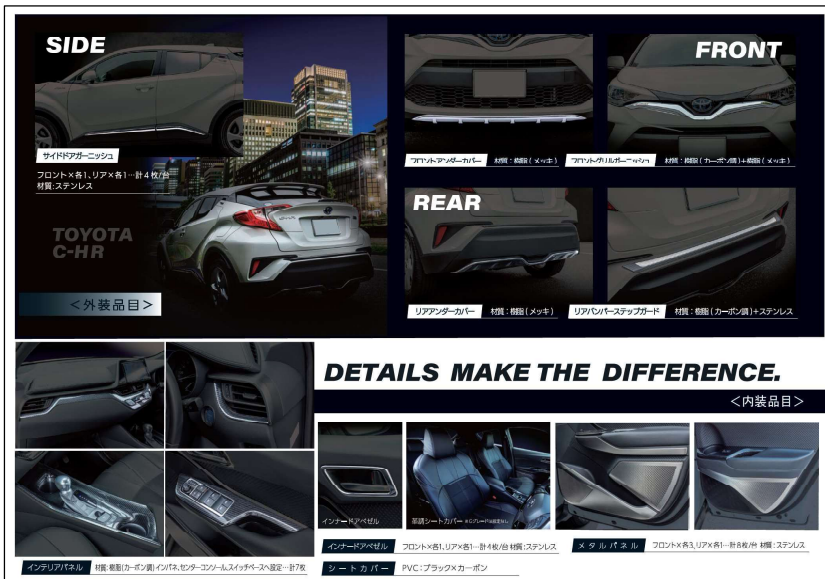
SIDE

サイドドアガーニッシュ

フロント×各1、リア×各1…計4枚/台
材質:ステンレス

TOYOTA
C-HR

<外装品目>

FRONT

フロントアンダーカバー　材質:樹脂(メッキ)

フロントグリルガーニッシュ　材質:樹脂(カーボン調)+樹脂(メッキ)

REAR

リアアンダーカバー　材質:樹脂(メッキ)

リアバンパーステップガード　材質:樹脂(カーボン調)+ステンレス

DETAILS MAKE THE DIFFERENCE.

<内装品目>

インテリアパネル　材質:樹脂(カーボン調)インパネ、センターコンソール、スイッチベースへ設定…計7枚

インナードアベゼル

インナードアベゼル　フロント×各1、リア×各1…計4枚/台 材質:ステンレス

革調シートカバー

シートカバー　PVC:ブラック×カーボン

メタルパネル　フロント×各3、リア×各1…計8枚/台 材質:ステンレス